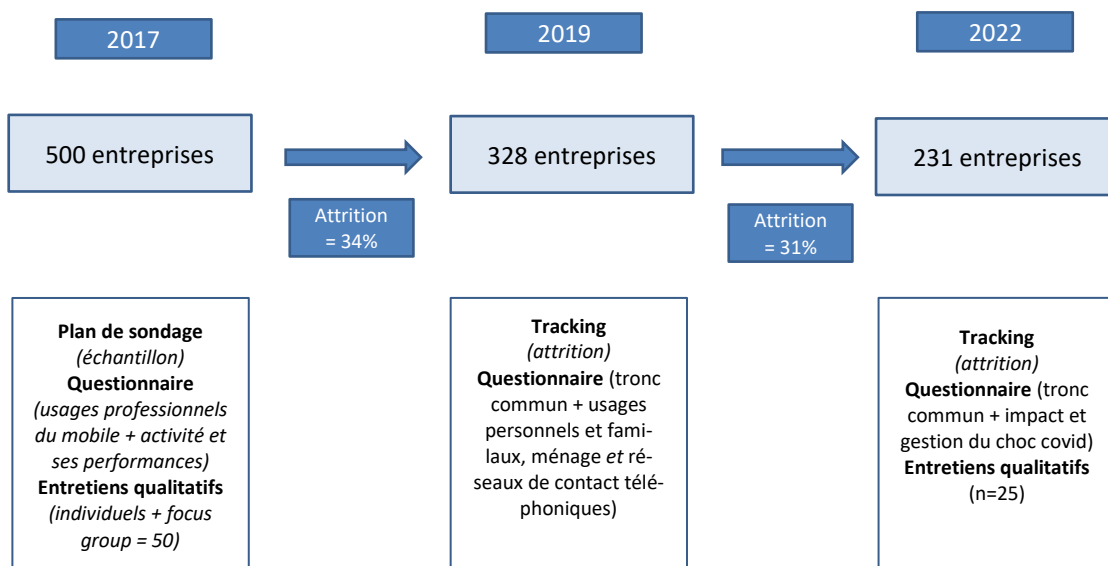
2017

2019

2022

500 entreprises

Attrition = 34%

328 entreprises

Attrition = 31%

231 entreprises

**Plan de sondage** *(échantillon)* **Questionnaire** *(usages professionnels du mobile + activité et ses performances)* **Entretiens qualitatifs** *(individuels + focus group = 50)*

**Tracking** *(attrition)* **Questionnaire** (tronc commun + usages personnels et familiaux, ménage *et* réseaux de contact téléphoniques)

**Tracking** *(attrition)* **Questionnaire** (tronc commun + impact et gestion du choc covid) **Entretiens qualitatifs** (n=25)